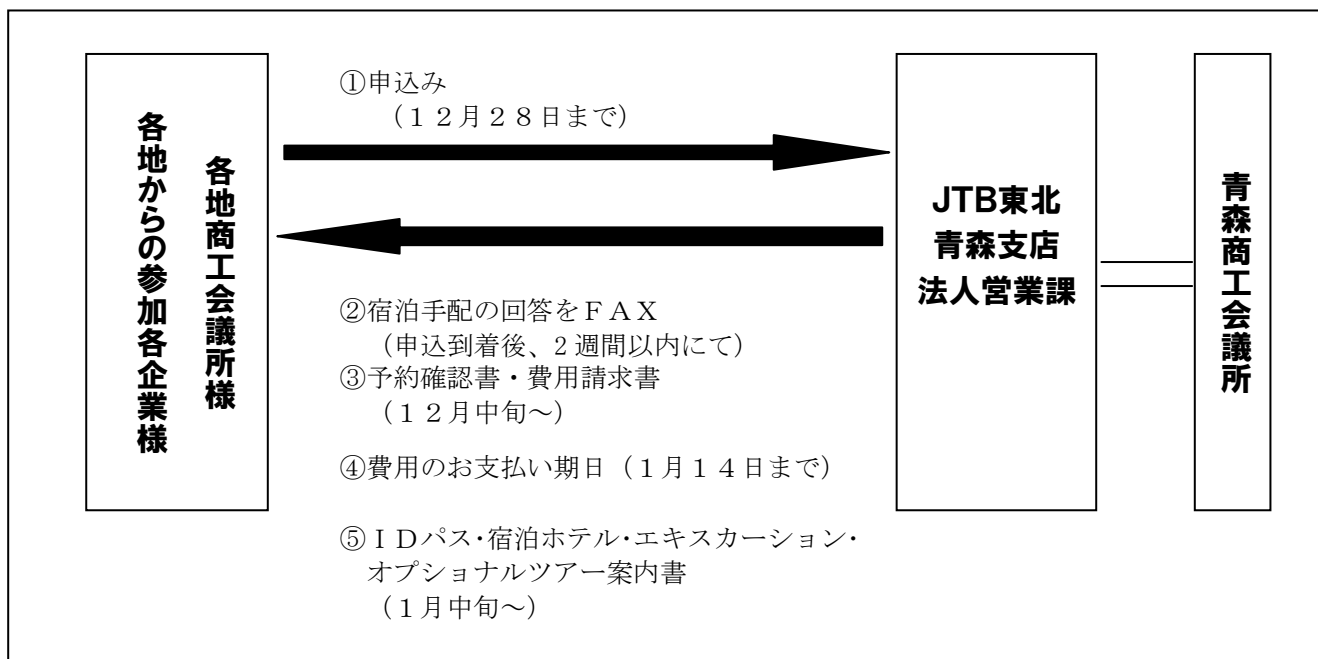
各地からの参加各企業様

各地商工会議所様

①申込み
（１２月２８日まで)

②宿泊手配の回答をＦＡＸ
（申込到着後、2週間以内にて)
③予約確認書・費用請求書
（１２月中旬～）

④費用のお支払い期日（１月１４日まで）

⑤ＩＤパス･宿泊ホテル･エキスカーション･オプショナルツアー案内書
（１月中旬～）

JTB東北
青森支店
法人営業課

青森商工会議所